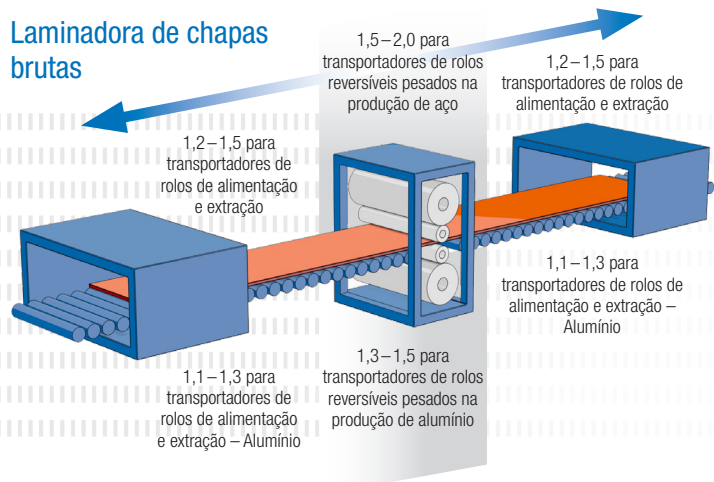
Laminadora de chapas brutas

1,5 – 2,0 para transportadores de rolos reversíveis pesados na produção de aço

1,2 – 1,5 para transportadores de rolos de alimentação e extração

1,2 – 1,5 para transportadores de rolos de alimentação e extração

1,1 – 1,3 para transportadores de rolos de alimentação e extração – Alumínio

1,3 – 1,5 para transportadores de rolos reversíveis pesados na produção de alumínio

1,1 – 1,3 para transportadores de rolos de alimentação e extração – Alumínio